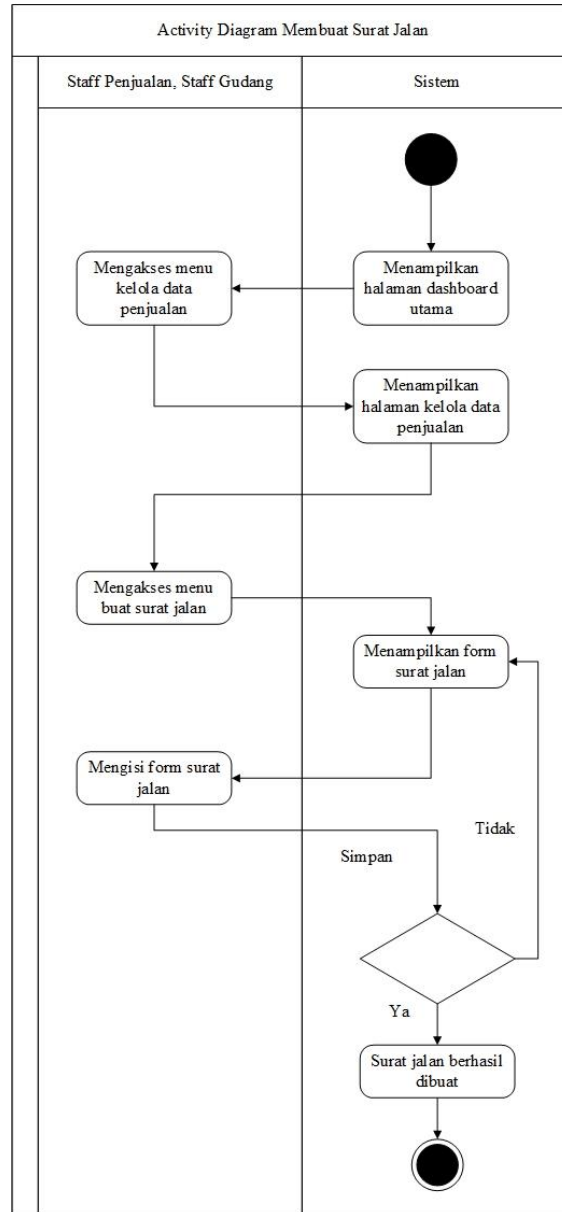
Activity Diagram Membuat Surat Jalan

Staff Penjualan, Staff Gudang

Sistem

Menampilkan halaman dashboard utama

Mengakses menu kelola data penjualan

Menampilkan halaman kelola data penjualan

Mengakses menu buat surat jalan

Menampilkan form surat jalan

Mengisi form surat jalan

Tidak

Simpan

Ya

Surat jalan berhasil dibuat